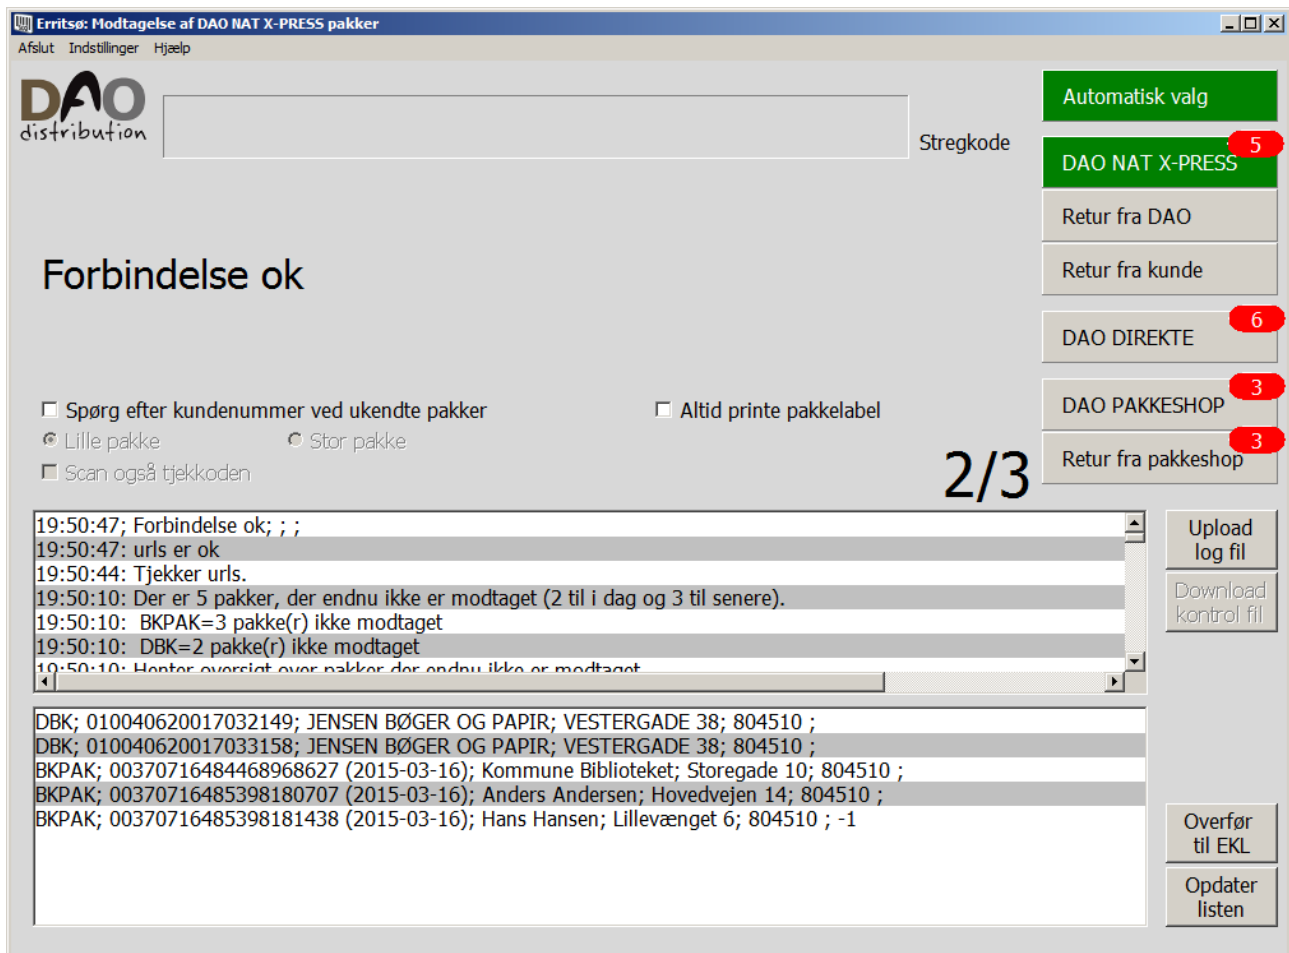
Erritsø: Modtagelse af DAO NAT X-PRESS pakker

Afslut Indstillinger Hjælp

DAO distribution

Stregkode

Automatisk valg

DAO NAT X-PRESS 5

Retur fra DAO

Retur fra kunde

Forbindelse ok

DAO DIREKTE 6

DAO PAKKESHOP 3

Retur fra pakkeshop 3

Spørg efter kundenummer ved ukendte pakker

Altid printe pakkelabel

Lille pakke

Stor pakke

Scan også tjekkoden

2/3

19:50:47; Forbindelse ok; ; ;
19:50:47: urls er ok
19:50:44: Tjekker urls.
19:50:10: Der er 5 pakker, der endnu ikke er modtaget (2 til i dag og 3 til senere).
19:50:10: BKPAK=3 pakke(r) ikke modtaget
19:50:10: DBK=2 pakke(r) ikke modtaget
19:50:10: Henter oversigt over pakker der endnu ikke er modtaget

Upload log fil

Download kontrol fil

DBK; 010040620017032149; JENSEN BØGER OG PAPIR; VESTERGADE 38; 804510 ;
DBK; 010040620017033158; JENSEN BØGER OG PAPIR; VESTERGADE 38; 804510 ;
BKPAK; 00370716484468968627 (2015-03-16); Kommune Biblioteket; Storegade 10; 804510 ;
BKPAK; 00370716485398180707 (2015-03-16); Anders Andersen; Hovedvejen 14; 804510 ;
BKPAK; 00370716485398181438 (2015-03-16); Hans Hansen; Lillevænget 6; 804510 ; -1

Overfør til EKL

Opdater listen